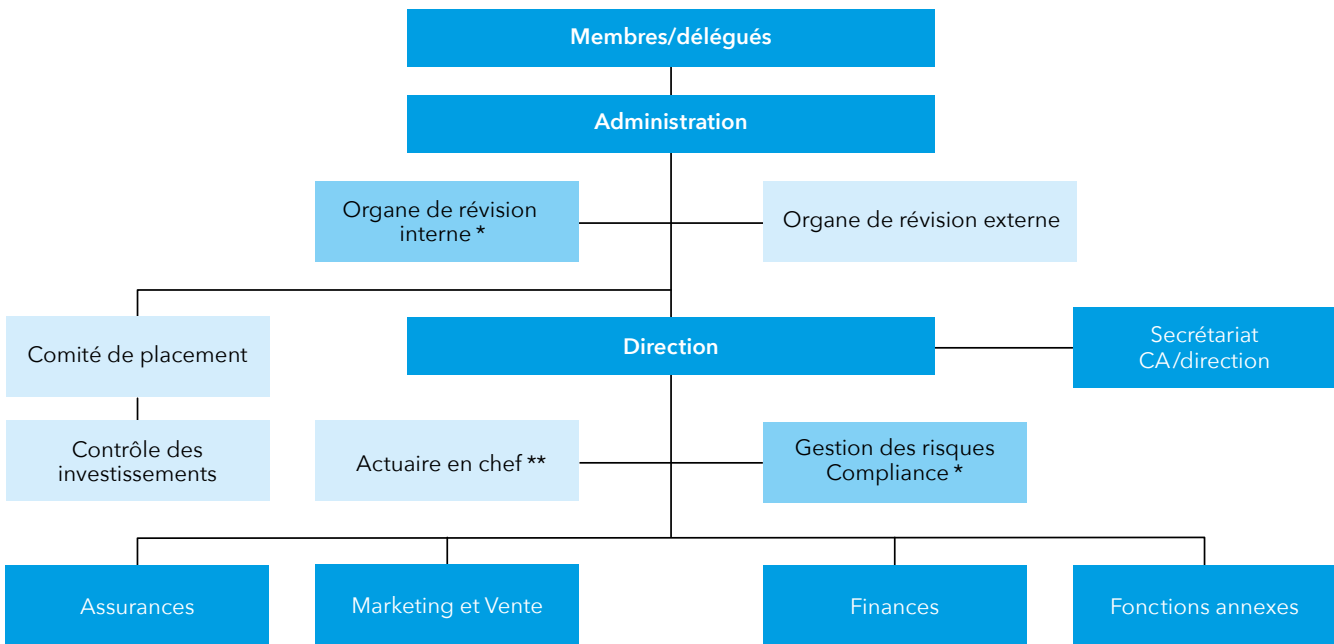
Membres/délégués

Administration

Organe de révision interne *

Organe de révision externe

Comité de placement

Contrôle des investissements

Direction

Secrétariat CA/direction

Actuaire en chef **

Gestion des risques Compliance *

Assurances

Marketing et Vente

Finances

Fonctions annexes